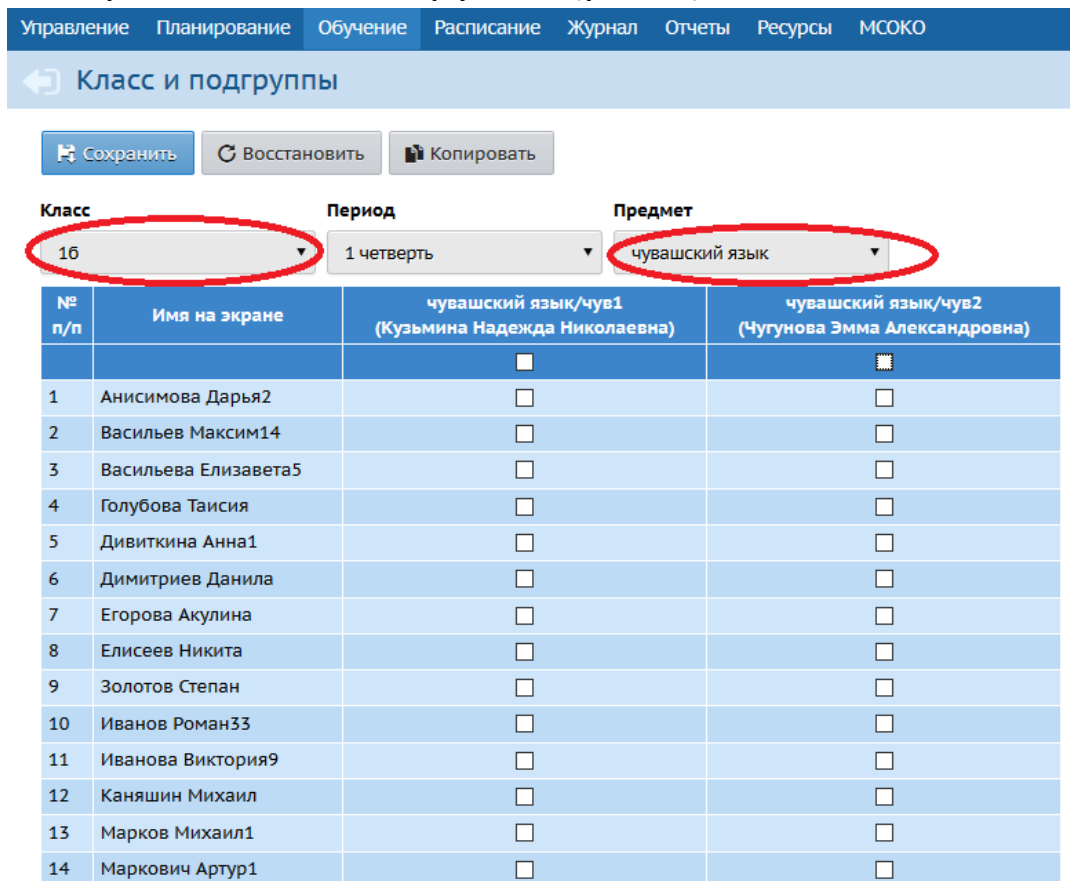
Управление Планирование Обучение Расписание Журнал Отчеты Ресурсы МСОКО

Класс и подгруппы

Сохранить Восстановить Копировать

Класс
1б

Период
1 четверть

Предмет
чувашский язык

| № п/п | Имя на экране | чувашский язык/чув1 (Кузьмина Надежда Николаевна) | чувашский язык/чув2 (Чугунова Эмма Александровна) |
|---|---|---|---|
| | | ☐ | ☐ |
| 1 | Анисимова Дарья2 | ☐ | ☐ |
| 2 | Васильев Максим14 | ☐ | ☐ |
| 3 | Васильева Елизавета5 | ☐ | ☐ |
| 4 | Голубова Таисия | ☐ | ☐ |
| 5 | Дивиткина Анна1 | ☐ | ☐ |
| 6 | Димитриев Данила | ☐ | ☐ |
| 7 | Егорова Акулина | ☐ | ☐ |
| 8 | Елисеев Никита | ☐ | ☐ |
| 9 | Золотов Степан | ☐ | ☐ |
| 10 | Иванов Роман33 | ☐ | ☐ |
| 11 | Иванова Виктория9 | ☐ | ☐ |
| 12 | Каняшин Михаил | ☐ | ☐ |
| 13 | Марков Михаил1 | ☐ | ☐ |
| 14 | Маркович Артур1 | ☐ | ☐ |